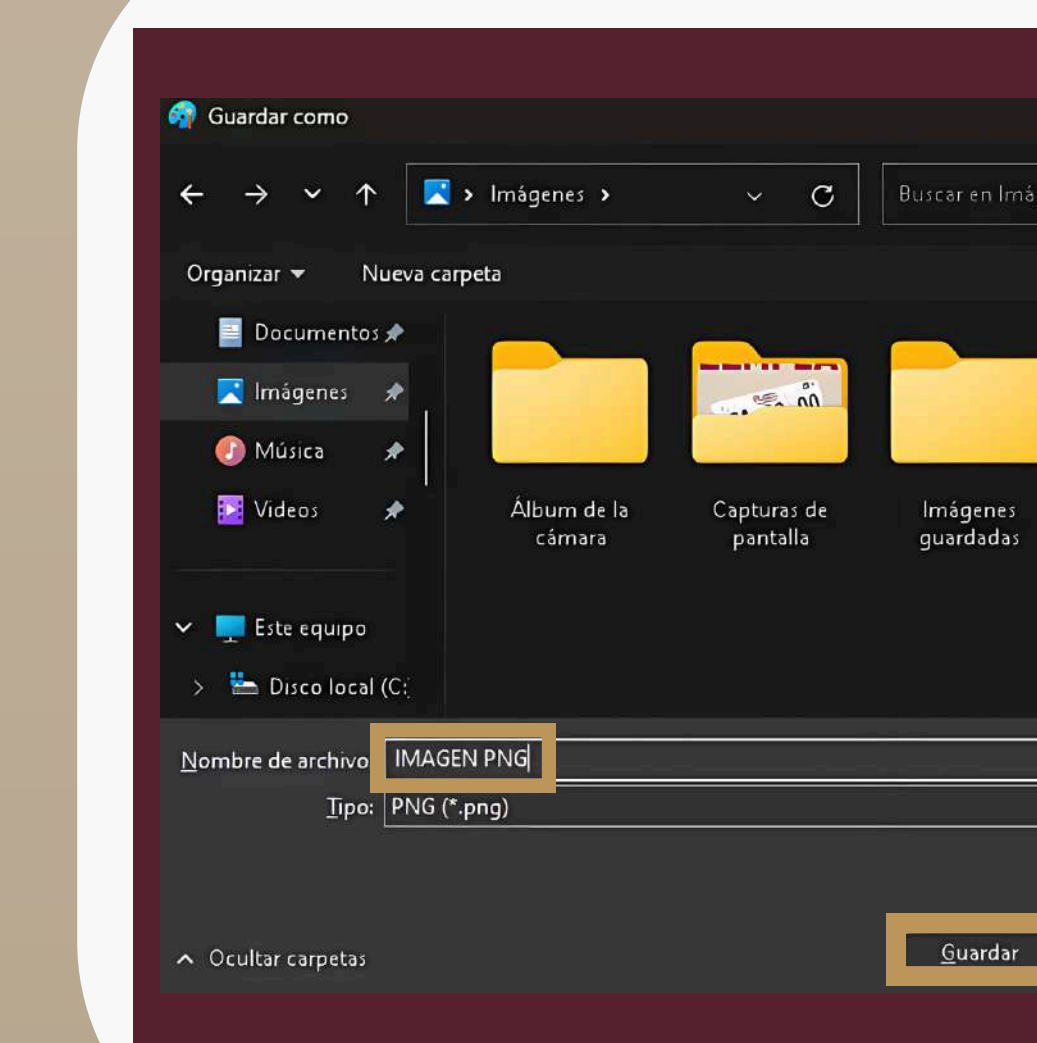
Guardar como

Imágenes >

Buscar en Imá

Organizar ▾ Nueva carpeta

Documentos

Imágenes

Música

Videos

Álbum de la cámara

Capturas de pantalla

Imágenes guardadas

Este equipo

Disco local (C:

Nombre de archivo: IMAGEN PNG

Tipo: PNG (*.png)

Ocultar carpetas

Guardar